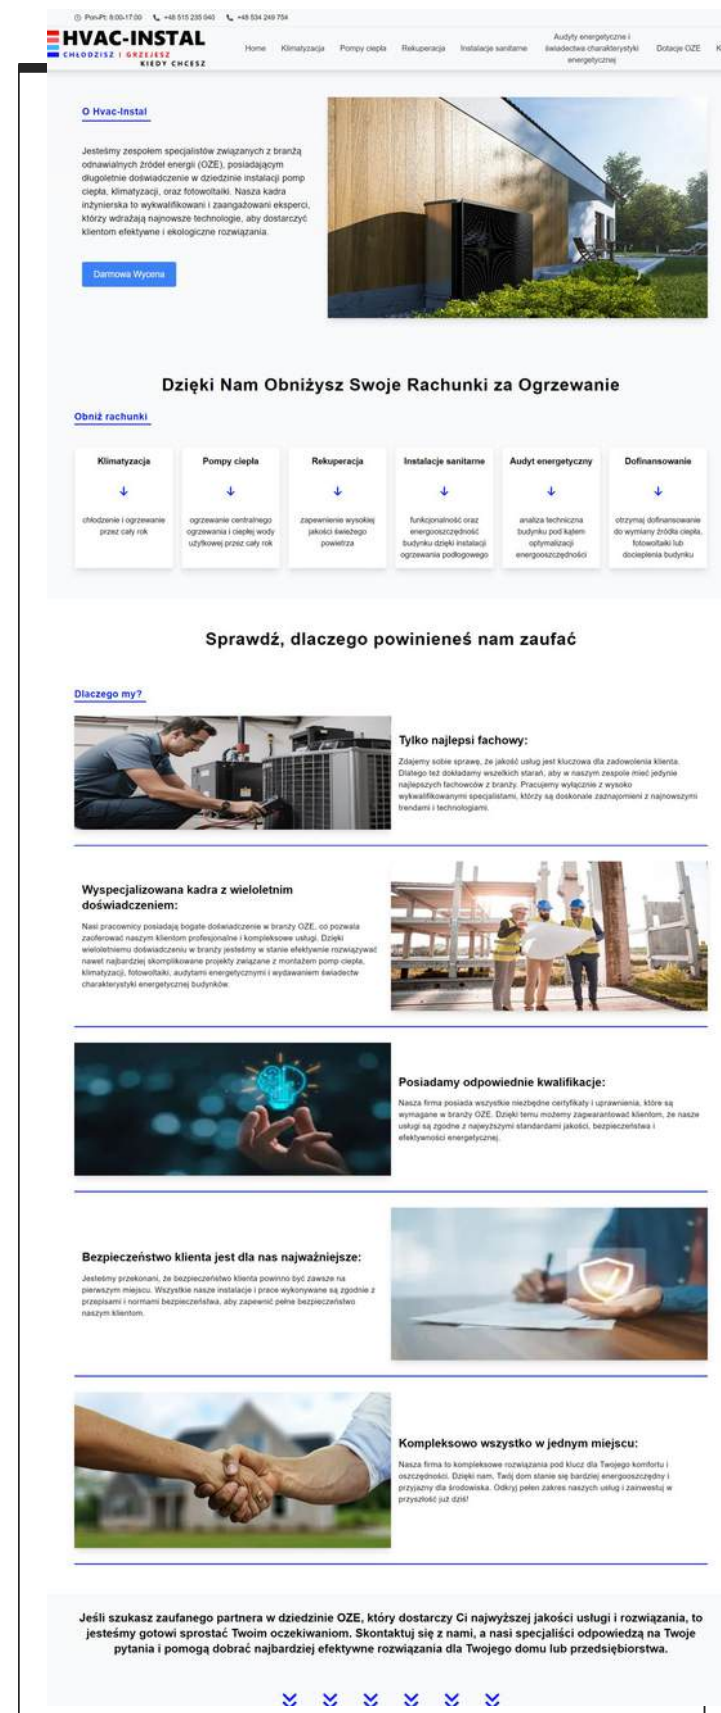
Pon-Pt: 8:00-17:00 +48 515 235 040 +48 534 249 754

HVAC-INSTAL
CHŁODZISZ | GRZEJESZ KIEDY CHCESZ

Home Klimatyzacja Pompy ciepła Rekuperacja Instalacje sanitarne Audyty energetyczne i świadectwa charakterystyki energetycznej Dotacje OZE K

O Hvac-Instal

Jesteśmy zespołem specjalistów związanych z branżą odnawialnych źródeł energii (OZE), posiadającym długoletnie doświadczenie w dziedzinie instalacji pomp ciepła, klimatyzacji, oraz fotowoltaiki. Nasza kadra inżynierska to wykwalifikowani i zaangażowani eksperci, którzy wdrażają najnowsze technologie, aby dostarczyć klientom efektywne i ekologiczne rozwiązania.

Darmowa Wycena

Dzięki Nam Obniżysz Swoje Rachunki za Ogrzewanie

Obniż rachunki

Klimatyzacja
chłodzenie i ogrzewanie przez cały rok

Pompy ciepła
ogrzewanie centralnego ogrzewania i ciepłej wody użytkowej przez cały rok

Rekuperacja
zapewnienie wysokiej jakości świeżego powietrza

Instalacje sanitarne
funkcjonalność oraz energooszczędność budynku dzięki instalacji ogrzewania podłogowego

Audyt energetyczny
analiza techniczna budynku pod kątem optymalizacji energooszczędności

Dofinansowanie
otrzymaj dofinansowanie do wymiany źródła ciepła, fotowoltaiki lub docieplenia budynku

Sprawdź, dlaczego powinieneś nam zaufać

Dlaczego my?

Tylko najlepsi fachowy:
Zdajemy sobie sprawę, że jakość usług jest kluczowa dla zadowolenia klienta. Dlatego też dokładamy wszelkich starań, aby w naszym zespole mieć jedynie najlepszych fachowców z branży. Pracujemy wyłącznie z wysoko wykwalifikowanymi specjalistami, którzy są doskonale zaznajomieni z najnowszymi trendami i technologiami.

Wyspecjalizowana kadra z wieloletnim doświadczeniem:
Nasi pracownicy posiadają bogate doświadczenie w branży OZE, co pozwala zaoferować naszym klientom profesjonalne i kompleksowe usługi. Dzięki wieloletniemu doświadczeniu w branży jesteśmy w stanie efektywnie rozwiązywać nawet najbardziej skomplikowane projekty związane z montażem pomp ciepła, klimatyzacji, fotowoltaiki, audytami energetycznymi i wydawaniem świadectw charakterystyki energetycznej budynków.

Posiadamy odpowiednie kwalifikacje:
Nasza firma posiada wszystkie niezbędne certyfikaty i uprawnienia, które są wymagane w branży OZE. Dzięki temu możemy zagwarantować klientom, że nasze usługi są zgodne z najwyższymi standardami jakości, bezpieczeństwa i efektywności energetycznej.

Bezpieczeństwo klienta jest dla nas najważniejsze:
Jesteśmy przekonani, że bezpieczeństwo klienta powinno być zawsze na pierwszym miejscu. Wszystkie nasze instalacje i prace wykonywane są zgodnie z przepisami i normami bezpieczeństwa, aby zapewnić pełne bezpieczeństwo naszym klientom.

Kompleksowo wszystko w jednym miejscu:
Nasza firma to kompleksowe rozwiązania pod klucz dla Twojego komfortu i oszczędności. Dzięki nam, Twój dom stanie się bardziej energooszczędny i przyjazny dla środowiska. Odkryj pełen zakres naszych usług i zainwestuj w przyszłość już dziś!

Jeśli szukasz zaufanego partnera w dziedzinie OZE, który dostarczy Ci najwyższej jakości usługi i rozwiązania, to jesteśmy gotowi sprostać Twoim oczekiwaniom. Skontaktuj się z nami, a nasi specjaliści odpowiedzą na Twoje pytania i pomogą dobrać najbardziej efektywne rozwiązania dla Twojego domu lub przedsiębiorstwa.